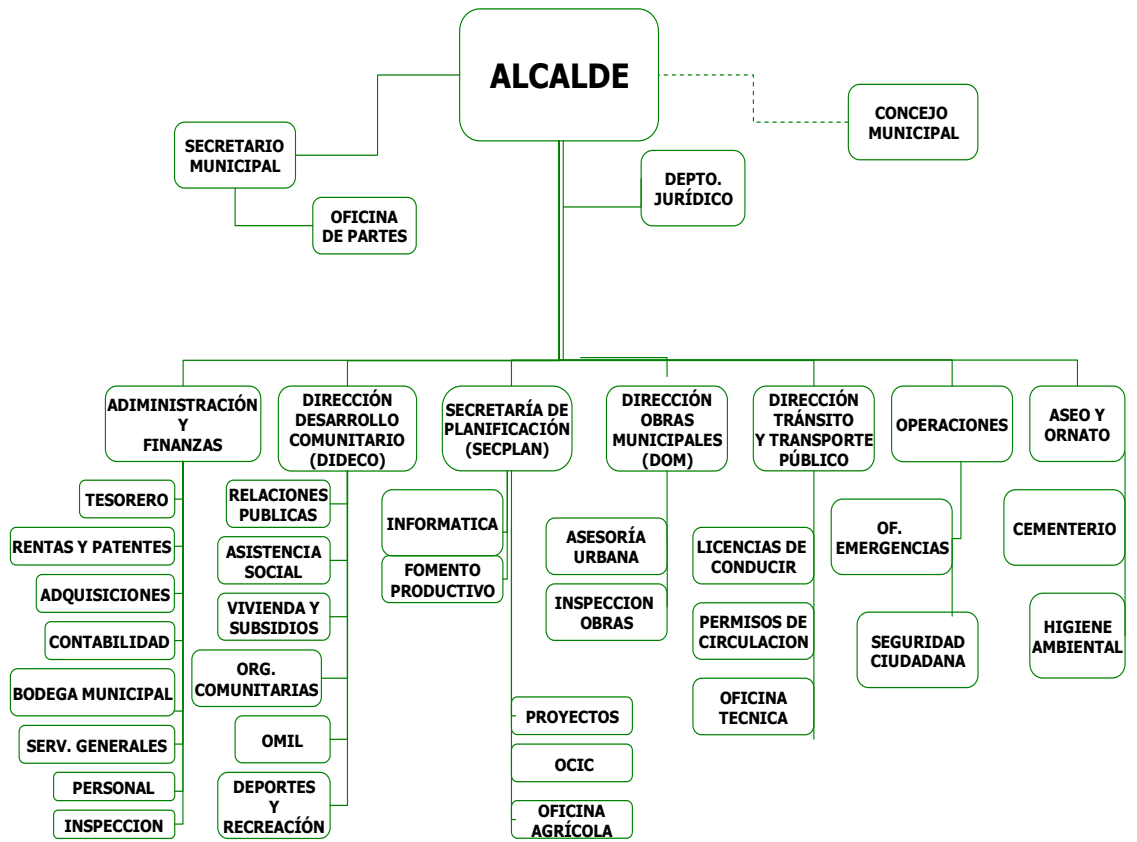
ALCALDE

CONCEJO MUNICIPAL

SECRETARIO MUNICIPAL

OFICINA DE PARTES

DEPTO. JURÍDICO

ADIMINISTRACIÓN Y FINANZAS

TESORERO

RENTAS Y PATENTES

ADQUISICIONES

CONTABILIDAD

BODEGA MUNICIPAL

SERV. GENERALES

PERSONAL

INSPECCION

DIRECCIÓN DESARROLLO COMUNITARIO (DIDECO)

RELACIONES PUBLICAS

ASISTENCIA SOCIAL

VIVIENDA Y SUBSIDIOS

ORG. COMUNITARIAS

OMIL

DEPORTES Y RECREACÍÓN

SECRETARÍA DE PLANIFICACIÓN (SECPLAN)

INFORMATICA

FOMENTO PRODUCTIVO

PROYECTOS

OCIC

OFICINA AGRÍCOLA

DIRECCIÓN OBRAS MUNICIPALES (DOM)

ASESORÍA URBANA

INSPECCION OBRAS

DIRECCIÓN TRÁNSITO Y TRANSPORTE PÚBLICO

LICENCIAS DE CONDUCIR

PERMISOS DE CIRCULACION

OFICINA TECNICA

OPERACIONES

OF. EMERGENCIAS

SEGURIDAD CIUDADANA

ASEO Y ORNATO

CEMENTERIO

HIGIENE AMBIENTAL